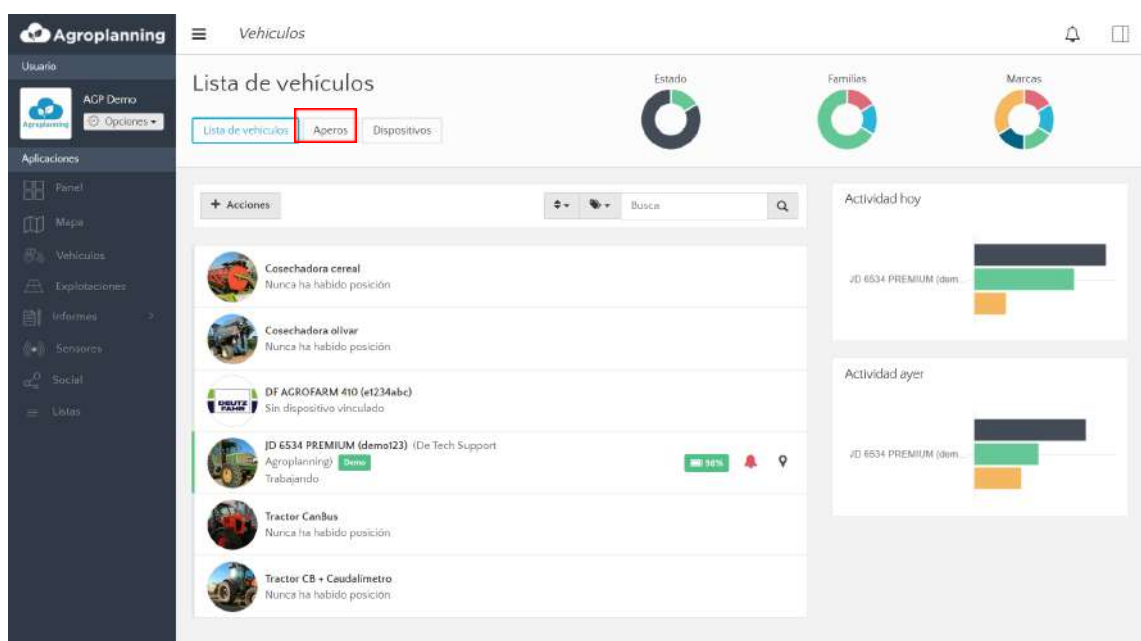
Agroplanning
Usuario
AGP Demo
Agroplanning
Opciones
Aplicaciones
Panel
Mapa
Vehiculos
Explotaciones
Informes
Sensores
Social
Listas

Vehiculos

Lista de vehículos
Lista de vehiculos
Aperos
Dispositivos

Estado
Familias
Marcas

+ Acciones
Busca

Cosechadora cereal
Nunca ha habido posición

Cosechadora olivar
Nunca ha habido posición

DEUTZ FAHR
DF AGROFARM 410 (e1234abc)
Sin dispositivo vinculado

JD 6534 PREMIUM (demo123) (De Tech Support Agroplanning) Demo
Trabajando
98%

Tractor CanBus
Nunca ha habido posición

Tractor CB + Caudalimetro
Nunca ha habido posición

Actividad hoy
JD 6534 PREMIUM (dem...

Actividad ayer
JD 6534 PREMIUM (dem...